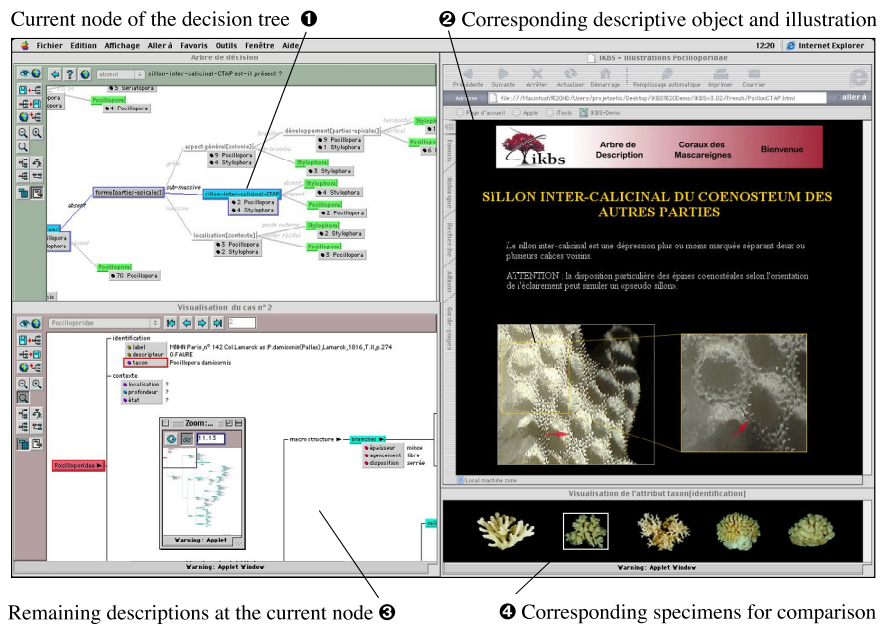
Current node of the decision tree ❶

❷ Corresponding descriptive object and illustration

Fichier Edition Affichage Aller à Favoris Outils Fenêtre Aide

12:20 Internet Explorer

Arbre de décision

sillon-inter-calicinal-CTAP est-il présent ?

5 Seriatopora

Pocillopora

4 Pocillopora

développement[partie-spicales]

9 Pocillopora

1 Stylophora

aspect général[colonie]

9 Pocillopora

4 Stylophora

Stylophora

3 Stylophora

sub-massive

forme[partie-apicales]

sillon-inter-calicinal-CTAP

2 Pocillopora

4 Stylophora

Stylophora

4 Stylophora

Pocillopora

2 Stylophora

absent

massive

localisation[contexte]

3 Pocillopora

2 Stylophora

Stylophora

2 Stylophora

Pocillopora

3 Pocillopora

Pocillopora

70 Pocillopora

Visualisation du cas n° 2

Pocilloporidae

2

identification

label MNHN Paris n° 142 Col.Lamarck as P.damicornis(Pallas) Lamarck,1816,T.II,p.274

descripteur G.FAURE

taxon Pocillopora damicornis

contexte

localisation ?

profondeur ?

état ?

Zoom:...

1.13

Warning: Applet

Pocilloporidae

macro structure

branches

épaisseur mince

agencement libre

disposition serrée

Warning: Applet Window

IKBS - Illustrations Pocilloporidae

Précédente Suivante Arrêter Actualiser Démarrage Remplissage automatique Imprimer Courrier

Adresse file:///Macintosh%20HD/Users/proj/etsetic/Desktop/IKBS%20Demo/IKBSv3.02/French/PsillonCTAP.html aller à

Page d'accueil Apple iTools IKBS-Demo

ikbs

Arbre de Description

Coraux des Mascareignes

Bienvenue

SILLON INTER-CALICINAL DU COENOSTEUM DES AUTRES PARTIES

Le sillon inter-calicinal est une dépression plus ou moins marquée séparant deux ou plusieurs calices voisins.

ATTENTION : la disposition particulière des épines coenostéales selon l'orientation de l'éclairement peut simuler un opseudo sillons.

Local machine zone

Visualisation de l'attribut taxon[identification]

Warning: Applet Window

Remaining descriptions at the current node ❸

❹ Corresponding specimens for comparison